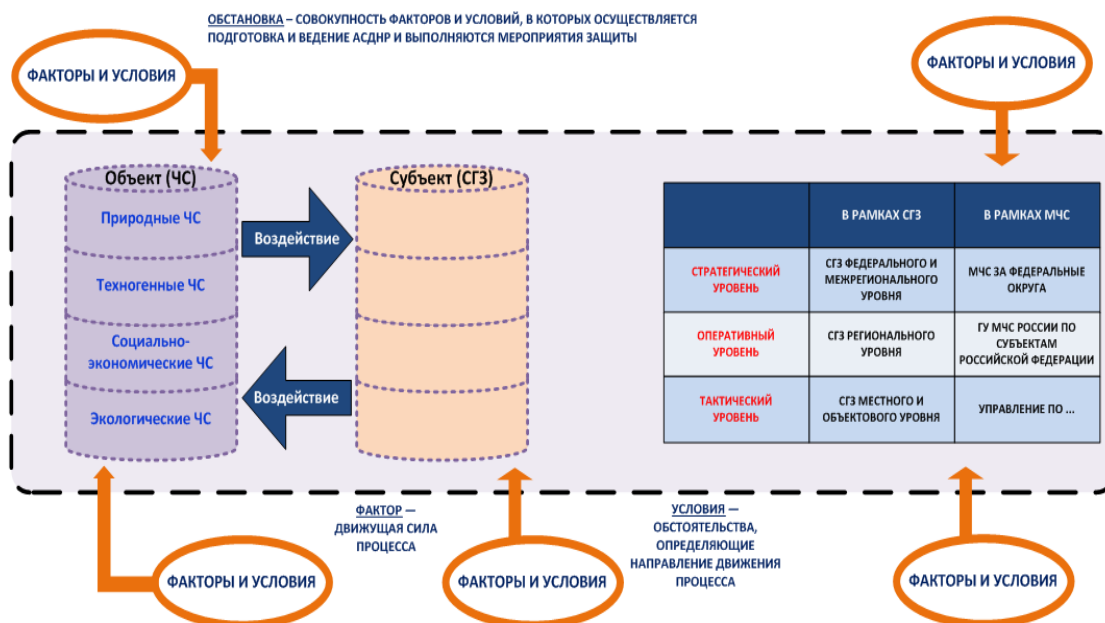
ОБСТАНОВКА – СОВОКУПНОСТЬ ФАКТОРОВ И УСЛОВИЙ, В КОТОРЫХ ОСУЩЕСТВЛЯЕТСЯ ПОДГОТОВКА И ВЕДЕНИЕ АСДНР И ВЫПОЛНЯЮТСЯ МЕРОПРИЯТИЯ ЗАЩИТЫ

ФАКТОРЫ И УСЛОВИЯ

ФАКТОРЫ И УСЛОВИЯ

Объект (ЧС)

Природные ЧС

Техногенные ЧС

Социально-экономические ЧС

Экологические ЧС

Воздействие

Воздействие

Субъект (СГЗ)

| | В РАМКАХ СГЗ | В РАМКАХ МЧС |
|---|---|---|
| СТРАТЕГИЧЕСКИЙ УРОВЕНЬ | СГЗ ФЕДЕРАЛЬНОГО И МЕЖРЕГИОНАЛЬНОГО УРОВНЯ | МЧС ЗА ФЕДЕРАЛЬНЫЕ ОКРУГА |
| ОПЕРАТИВНЫЙ УРОВЕНЬ | СГЗ РЕГИОНАЛЬНОГО УРОВНЯ | ГУ МЧС РОССИИ ПО СУБЪЕКТАМ РОССИЙСКОЙ ФЕДЕРАЦИИ |
| ТАКТИЧЕСКИЙ УРОВЕНЬ | СГЗ МЕСТНОГО И ОБЪЕКТОВОГО УРОВНЯ | УПРАВЛЕНИЕ ПО ... |

ФАКТОР – ДВИЖУЩАЯ СИЛА ПРОЦЕССА

УСЛОВИЯ – ОБСТОЯТЕЛЬСТВА, ОПРЕДЕЛЯЮЩИЕ НАПРАВЛЕНИЕ ДВИЖЕНИЯ ПРОЦЕССА

ФАКТОРЫ И УСЛОВИЯ

ФАКТОРЫ И УСЛОВИЯ

ФАКТОРЫ И УСЛОВИЯ